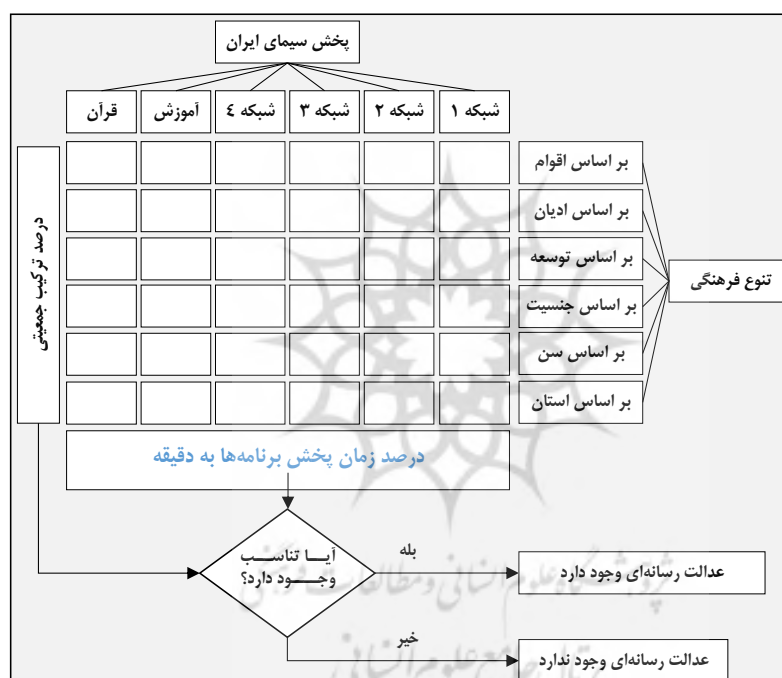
پخش سیمای ایران

| قرآن | آموزش | شبکه ٤ | شبکه ٣ | شبکه ٢ | شبکه ١ | |
|---|---|---|---|---|---|---|
| | | | | | | بر اساس اقوام |
| | | | | | | بر اساس ادیان |
| | | | | | | بر اساس توسعه |
| | | | | | | بر اساس جنسیت |
| | | | | | | بر اساس سن |
| | | | | | | بر اساس استان |

تنوع فرهنگی

درصد ترکیب جمعیتی

درصد زمان پخش برنامه‌ها به دقیقه

آیـــا تناســب وجـــود دارد؟

بله

عدالت رسانه‌ای وجود دارد

خیر

عدالت رسانه‌ای وجود ندارد